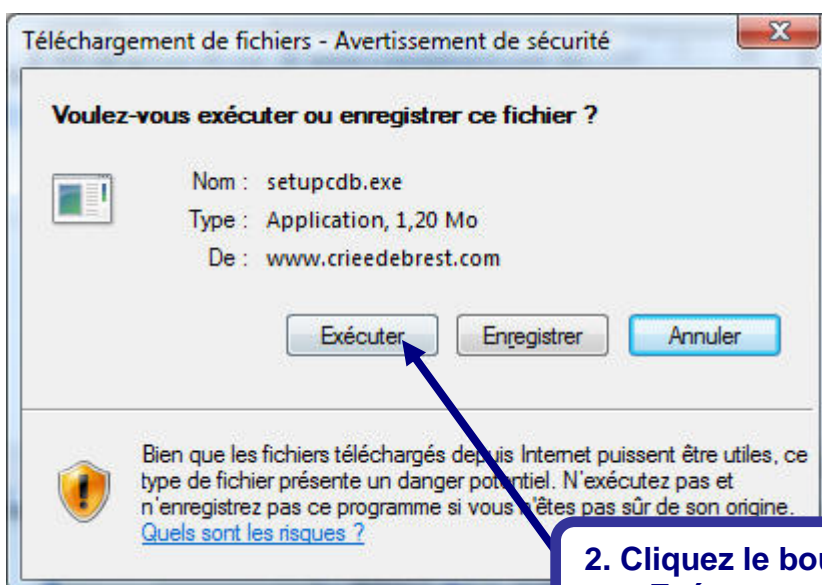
Téléchargement de fichiers - Avertissement de sécurité

X

Voulez-vous exécuter ou enregistrer ce fichier ?

Nom : setupcdb.exe
Type : Application, 1,20 Mo
De : www.crieedebrest.com

Exécuter

Enregistrer

Annuler

Bien que les fichiers téléchargés depuis Internet puissent être utiles, ce type de fichier présente un danger potentiel. N'exécutez pas et n'enregistrez pas ce programme si vous n'êtes pas sûr de son origine.
Quels sont les risques ?

2. Cliquez le bou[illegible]